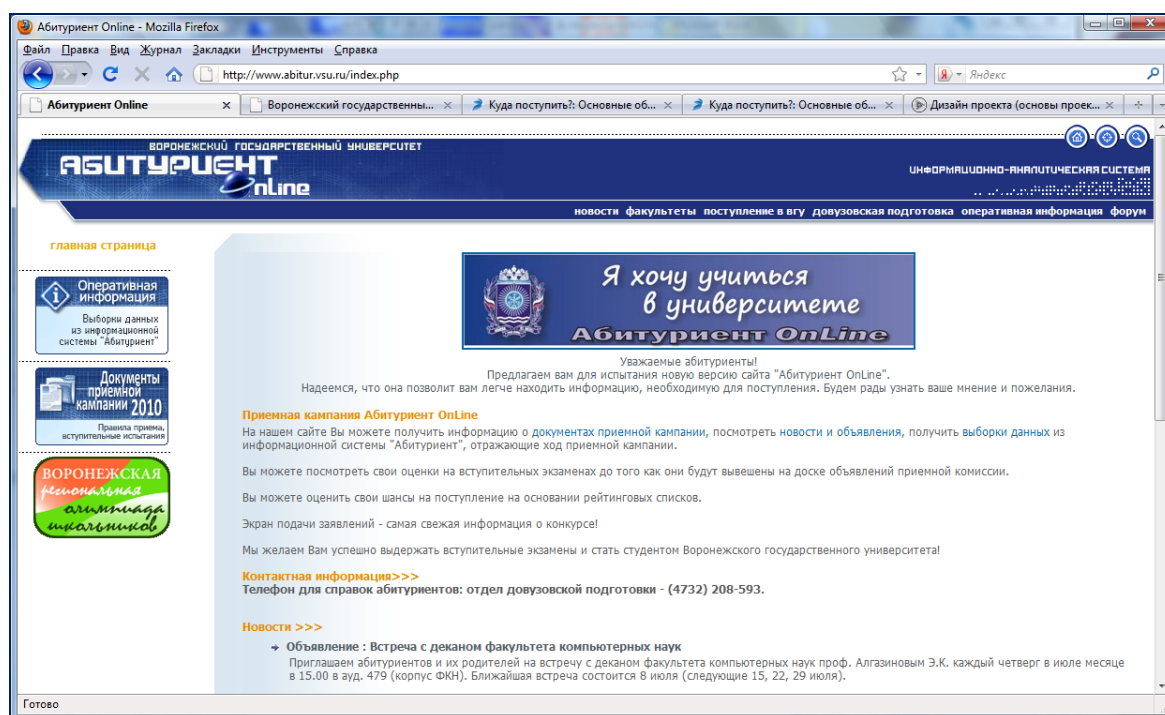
Абитуриент Online - Mozilla Firefox

Файл Правка Вид Журнал Закладки Инструменты Справка

http://www.abitur.vsu.ru/index.php

Яндекс

Абитуриент Online | Воронежский государственны... | Куда поступить?: Основные об... | Куда поступить?: Основные об... | Дизайн проекта (основы проек...

ВОРОНЕЖСКИЙ ГОСУДАРСТВЕННЫЙ УНИВЕРСИТЕТ
АБИТУРИЕНТ OnLine
ИНФОРМАЦИОННО-АНАЛИТИЧЕСКАЯ СИСТЕМА

новости факультеты поступление в вгу довузовская подготовка оперативная информация форум

главная страница

Оперативная информация
Выборки данных из информационной системы "Абитуриент"

Документы приемной кампании 2010
Правила приема, вступительные испытания

ВОРОНЕЖСКАЯ региональная олимпиада школьников

Я хочу учиться в университете
Абитуриент OnLine

Уважаемые абитуриенты!
Предлагаем вам для испытания новую версию сайта "Абитуриент OnLine".
Надеемся, что она позволит вам легче находить информацию, необходимую для поступления. Будем рады узнать ваше мнение и пожелания.

Приемная кампания Абитуриент OnLine
На нашем сайте Вы можете получить информацию о документах приемной кампании, посмотреть новости и объявления, получить выборки данных из информационной системы "Абитуриент", отражающие ход приемной кампании.

Вы можете посмотреть свои оценки на вступительных экзаменах до того как они будут вывешены на доске объявлений приемной комиссии.

Вы можете оценить свои шансы на поступление на основании рейтинговых списков.

Экран подачи заявлений - самая свежая информация о конкурсе!

Мы желаем Вам успешно выдержать вступительные экзамены и стать студентом Воронежского государственного университета!

Контактная информация>>>
Телефон для справок абитуриентов: отдел довузовской подготовки - (4732) 208-593.

Новости >>>
Объявление : Встреча с деканом факультета компьютерных наук
Приглашаем абитуриентов и их родителей на встречу с деканом факультета компьютерных наук проф. Алгазиновым Э.К. каждый четверг в июле месяце в 15.00 в ауд. 479 (корпус ФКН). Ближайшая встреча состоится 8 июля (следующие 15, 22, 29 июля).

Готово